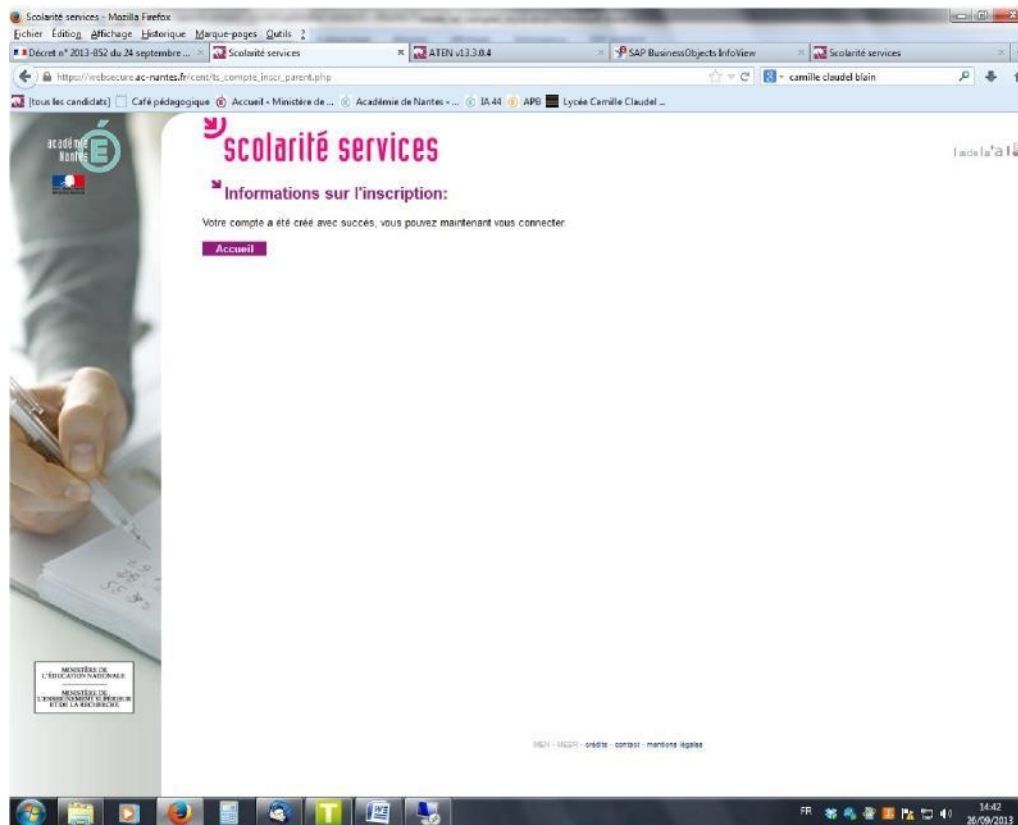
Scolarité services - Mozilla Firefox

Fichier Édition Affichage Historique Marque-pages Outils ?

Décret n° 2013-852 du 24 septembre ... Scolarité services ATEN v13.3.0.4 SAP BusinessObjects InfoView Scolarité services

https://websecure.ac-nantes.fr/cent/ts_compte_inscr_parent.php

camille claudel blain

[tous les candidats] Café pédagogique Accueil - Ministère de ... Académie de Nantes - ... IA 44 APB Lycée Camille Claudel ...

académie Nantes

scolarité services

l aide l a l a l

Informations sur l'inscription:

Votre compte a été créé avec succès, vous pouvez maintenant vous connecter.

Accueil

MINISTÈRE DE L'ÉDUCATION NATIONALE

MINISTÈRE DE L'ENSEIGNEMENT SUPÉRIEUR ET DE LA RECHERCHE

MEN - MESR - crédits - contact - mentions légales

FR 14:42 26/09/2013